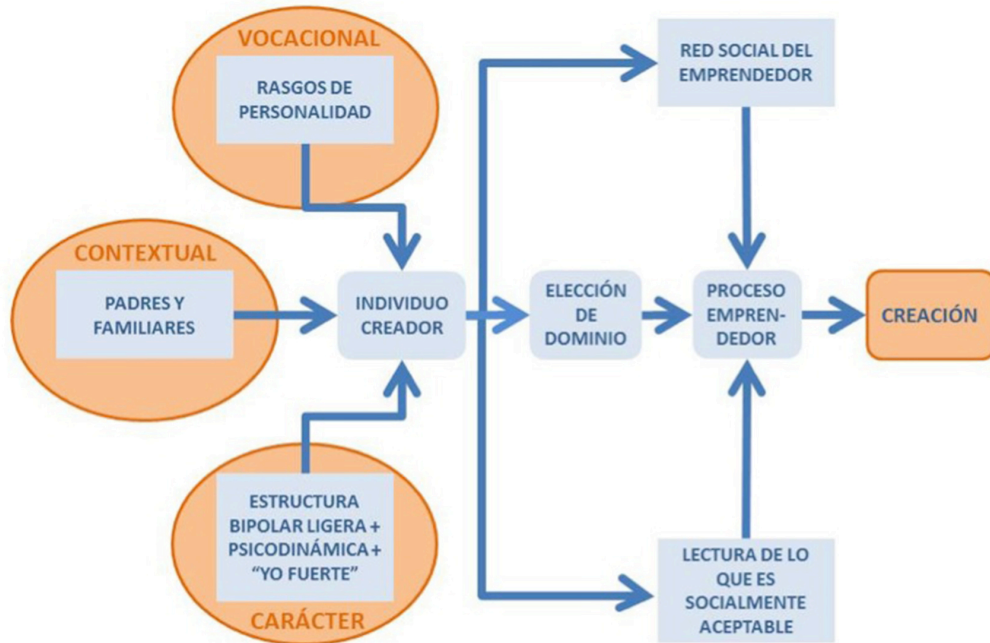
VOCACIONAL

RASGOS DE PERSONALIDAD

CONTEXTUAL

PADRES Y FAMILIARES

ESTRUCTURA BIPOLAR LIGERA + PSICODINÁMICA + “YO FUERTE”

CARÁCTER

INDIVIDUO CREADOR

RED SOCIAL DEL EMPRENDEDOR

ELECCIÓN DE DOMINIO

PROCESO EMPRENDEDOR

CREACIÓN

LECTURA DE LO QUE ES SOCIALMENTE ACEPTABLE